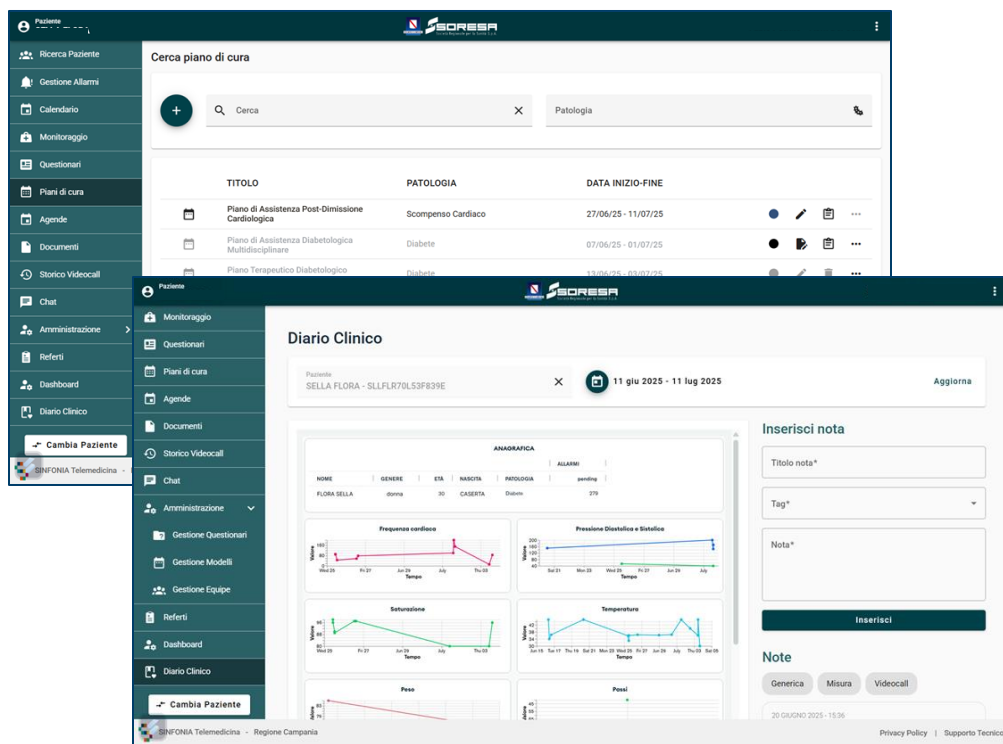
Paziente

SORESA

Ricerca Paziente
Gestione Allarmi
Calendario
Monitoraggio
Questionari
Piani di cura
Agende
Documenti
Storico Videocall
Chat
Amministrazione
Referti
Dashboard
Diario Clinico

Cambia Paziente

SINFONIA Telemedicina

Cerca piano di cura

+

Cerca

Patologia

| | TITOLO | PATOLOGIA | DATA INIZIO-FINE |
|---|---|---|---|
| | Piano di Assistenza Post-Dimissione Cardiologica | Scompenso Cardiaco | 27/06/25 - 11/07/25 |
| | Piano di Assistenza Diabetologica Multidisciplinare | Diabete | 07/06/25 - 01/07/25 |
| | Piano Terapeutico Diabetologico | Diabete | 13/06/25 - 03/07/25 |

Paziente

SORESA

Monitoraggio
Questionari
Piani di cura
Agende
Documenti
Storico Videocall
Chat
Amministrazione
Gestione Questionari
Gestione Modelli
Gestione Equipe
Referti
Dashboard
Diario Clinico

Cambia Paziente

Diario Clinico

Paziente
SELLA FLORA - SLLFLR70L53F839E

11 giu 2025 - 11 lug 2025

Aggiorna

ANAGRAFICA

| NOME | GENERE | ETÀ | NASCITA | PATOLOGIA | ALLARMI pending |
|---|---|---|---|---|---|
| FLORA SELLA | donna | 30 | CASERTA | Diabete | 279 |

Frequenza cardiaca

Pressione Diastolica e Sistolica

Saturazione

Temperatura

Peso

Passi

Valore

Tempo

Inserisci nota

Titolo nota*

Tag*

Nota*

Inserisci

Note

Generica

Misura

Videocall

20 GIUGNO 2025 - 15:36

SINFONIA Telemedicina - Regione Campania

Privacy Policy | Supporto Tecnico